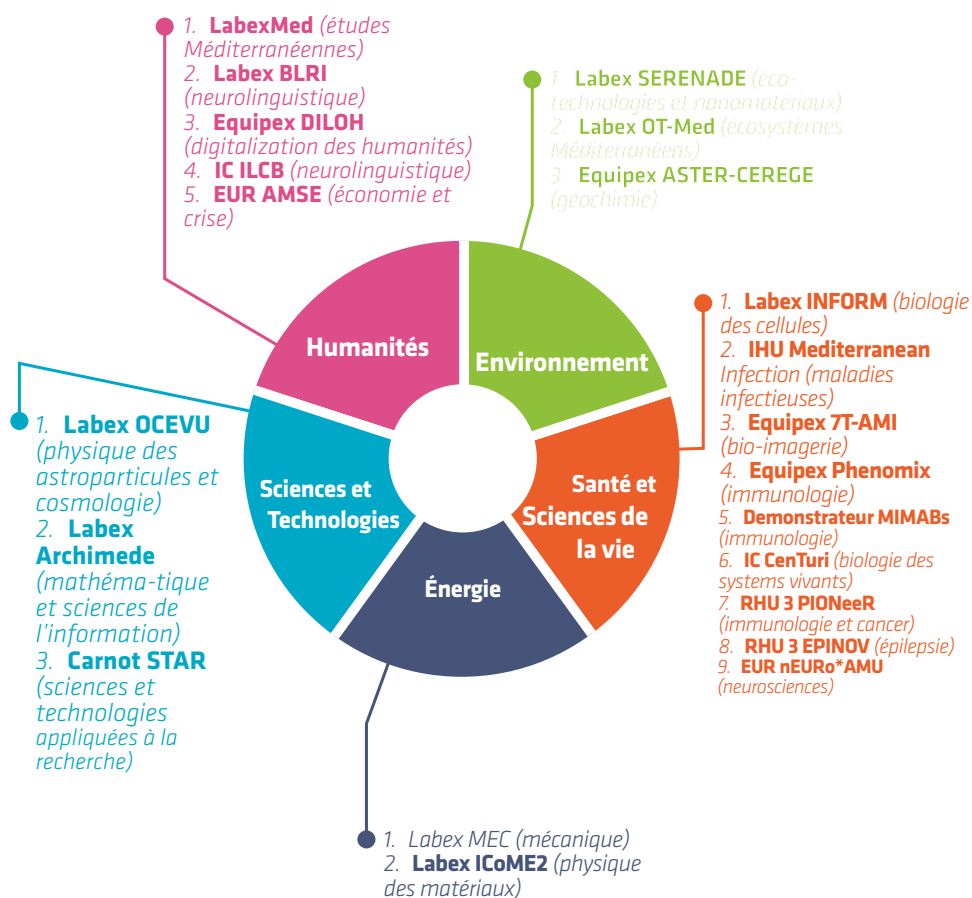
1. LabexMed (études Méditerranéennes)
2. Labex BLRI (neurolinguistique)
3. Equipex DILOH (digitalization des humanités)
4. IC ILCB (neurolinguistique)
5. EUR AMSE (économie et crise)

1. Labex SERENADE (eco-technologies et nanomatériaux)
2. Labex OT-Med (écosystèmes Méditerranéens)
3. Equipex ASTER-CEREGE (geochimie)

Humanités

Environnement

Santé et Sciences de la vie

Énergie

Sciences et Technologies

1. Labex INFORM (biologie des cellules)
2. IHU Mediterranean Infection (maladies infectieuses)
3. Equipex 7T-AMI (bio-imagerie)
4. Equipex Phenomix (immunologie)
5. Demonstrateur MIMABs (immunologie)
6. IC CenTuri (biologie des systems vivants)
7. RHU 3 PIONeeR (immunologie et cancer)
8. RHU 3 EPINOV (épilepsie)
9. EUR nEURo*AMU (neurosciences)

1. Labex OCEVU (physique des astroparticules et cosmologie)
2. Labex Archimede (mathéma-tique et sciences de l'information)
3. Carnot STAR (sciences et technologies appliquées à la recherche)

1. Labex MEC (mécanique)
2. Labex ICoME2 (physique des matériaux)